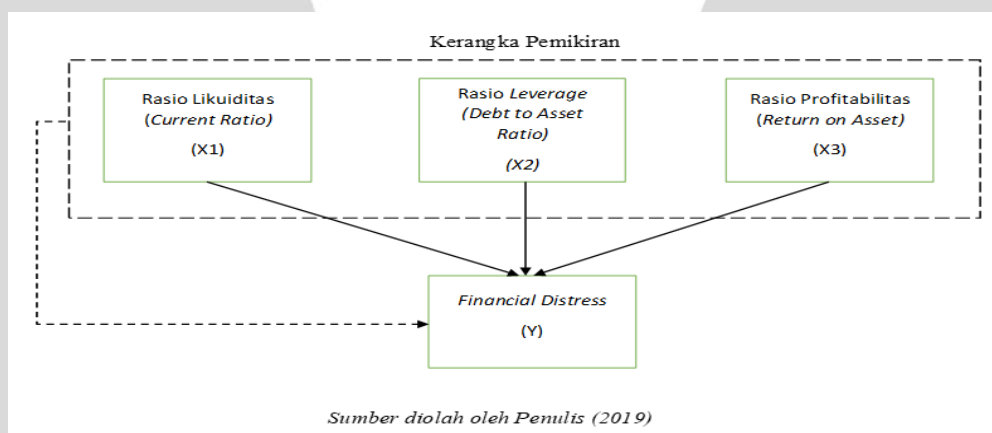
Kerangka Pemikiran

Rasio Likuiditas
(Current Ratio)
(X1)

Rasio Leverage
(Debt to Asset Ratio)
(X2)

Rasio Profitabilitas
(Return on Asset)
(X3)

Financial Distress
(Y)

Sumber diolah oleh Penulis (2019)